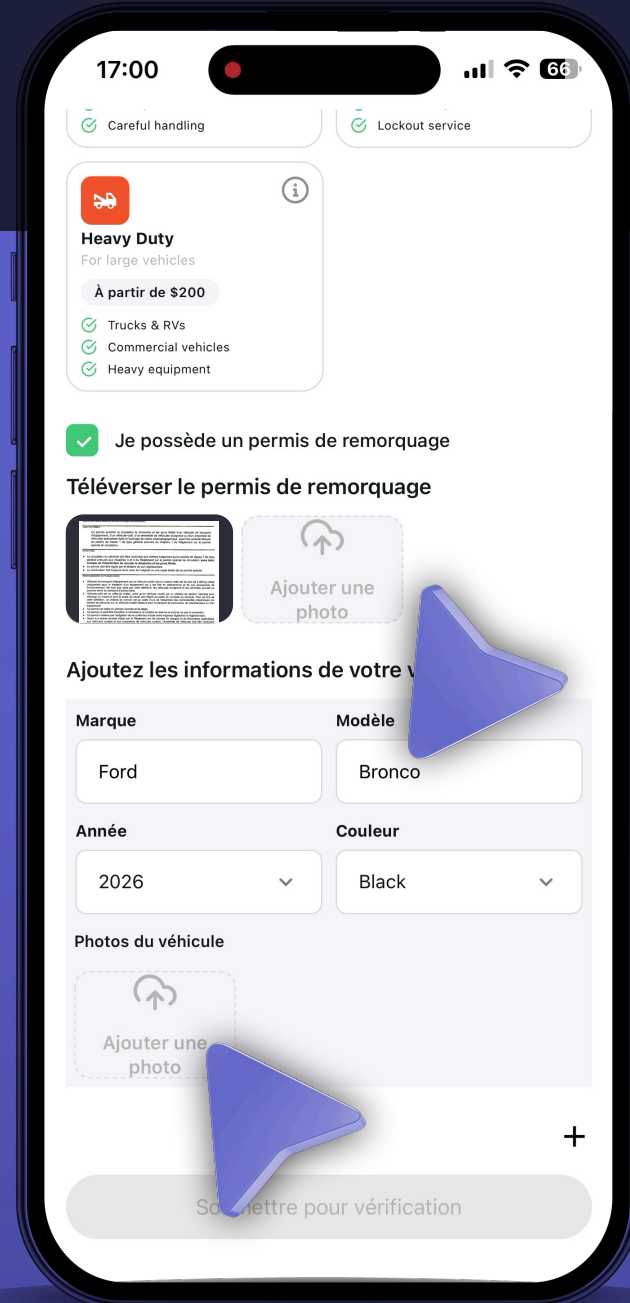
17:00

66

Careful handling

Lockout service

Heavy Duty

For large vehicles

À partir de $200

Trucks & RVs

Commercial vehicles

Heavy equipment

Je possède un permis de remorquage

Téléverser le permis de remorquage

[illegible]

Ajouter une photo

Ajoutez les informations de votre v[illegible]

Marque

Ford

Modèle

Bronco

Année

2026

Couleur

Black

Photos du véhicule

Ajouter une photo

+

So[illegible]ettre pour vérification